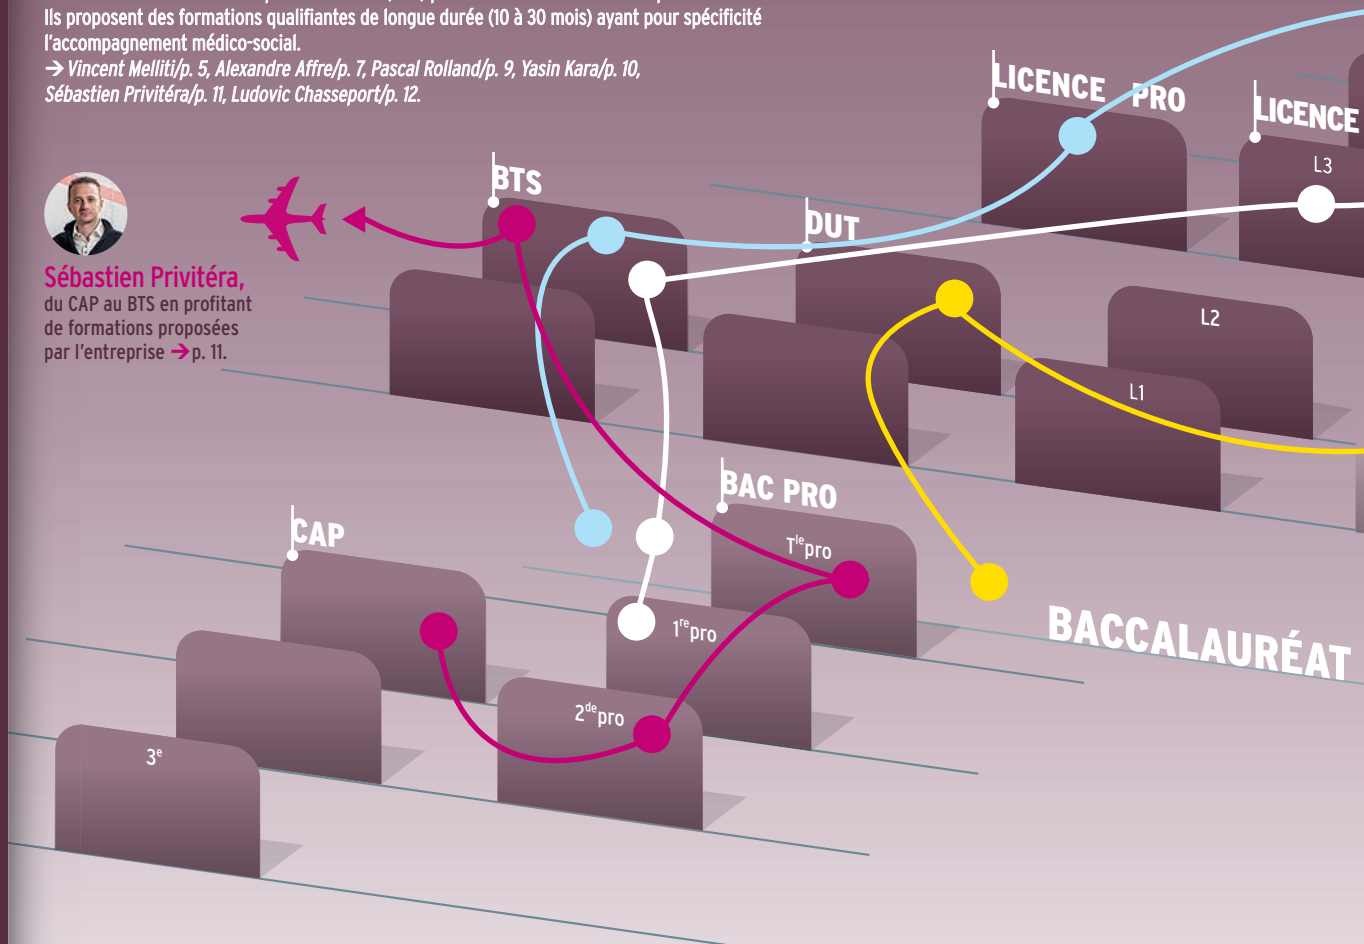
Ils proposent des formations qualifiantes de longue durée (10 à 30 mois) ayant pour spécificité l'accompagnement médico-social.
→ Vincent Melliti/p. 5, Alexandre Affre/p. 7, Pascal Rolland/p. 9, Yasin Kara/p. 10, Sébastien Privitéra/p. 11, Ludovic Chasseport/p. 12.

Sébastien Privitéra, du CAP au BTS en profitant de formations proposées par l'entreprise →p. 11.

LICENCE PRO

LICENCE

L3

BTS

DUT

L2

L1

BAC PRO

$T^{le}$pro

CAP

$1^{re}$pro

BACCALAURÉAT

$2^{de}$pro

$3^e$